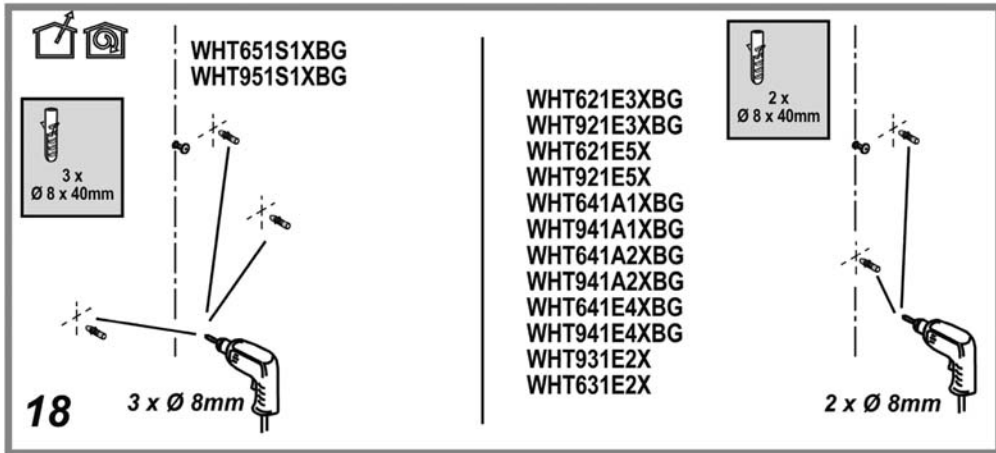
WHT651S1XBG
WHT951S1XBG

3 x
Ø 8 x 40mm

3 x Ø 8mm

18

WHT621E3XBG
WHT921E3XBG
WHT621E5X
WHT921E5X
WHT641A1XBG
WHT941A1XBG
WHT641A2XBG
WHT941A2XBG
WHT641E4XBG
WHT941E4XBG
WHT931E2X
WHT631E2X

2 x
Ø 8 x 40mm

2 x Ø 8mm